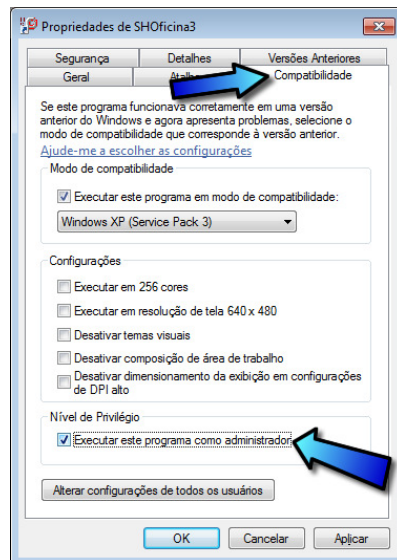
Propriedades de SHOficina3

Segurança | Detalhes | Versões Anteriores
Geral | Atalho | Compatibilidade

Se este programa funcionava corretamente em uma versão anterior do Windows e agora apresenta problemas, selecione o modo de compatibilidade que corresponde à versão anterior.

Ajude-me a escolher as configurações

Modo de compatibilidade

Executar este programa em modo de compatibilidade:

Windows XP (Service Pack 3)

Configurações

Executar em 256 cores

Executar em resolução de tela 640 x 480

Desativar temas visuais

Desativar composição de área de trabalho

Desativar dimensionamento da exibição em configurações de DPI alto

Nível de Privilégio

Executar este programa como administrador

Alterar configurações de todos os usuários

OK | Cancelar | Aplicar